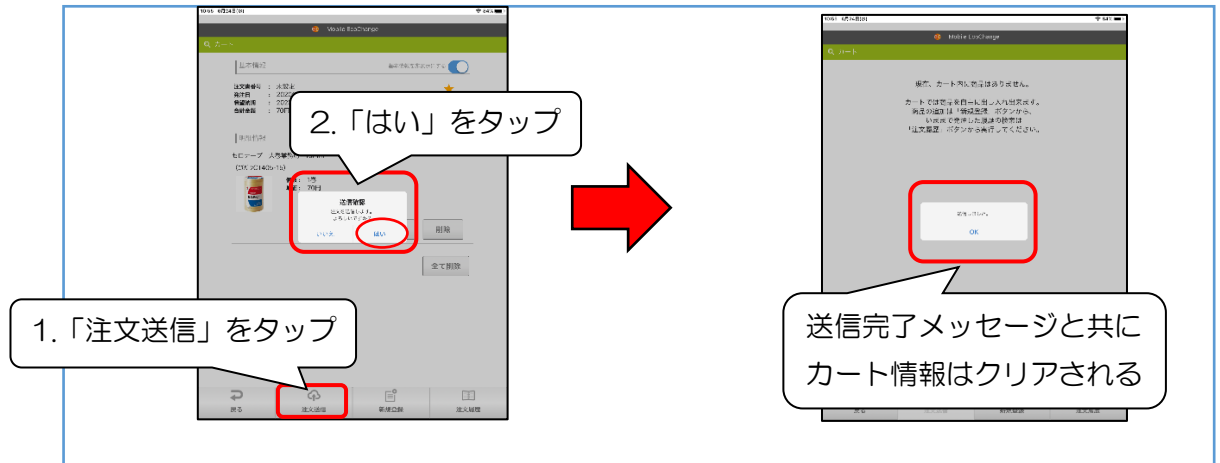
Mobile EcoChange

カート

基本情報

注文番号 ： 未設定
発注日 ：
希望納期 ：
合計金額 ： 70円

明細情報

セロテープ

送信確認

いいえ

はい

削除

全て削除

2.「はい」をタップ

1.「注文送信」をタップ

戻る

注文送信

新規登録

注文履歴

Mobile EcoChange

カート

現在、カート内に商品はありません。

送信完了メッセージと共にカート情報はクリアされる

OK

戻る

注文送信

新規登録

注文履歴